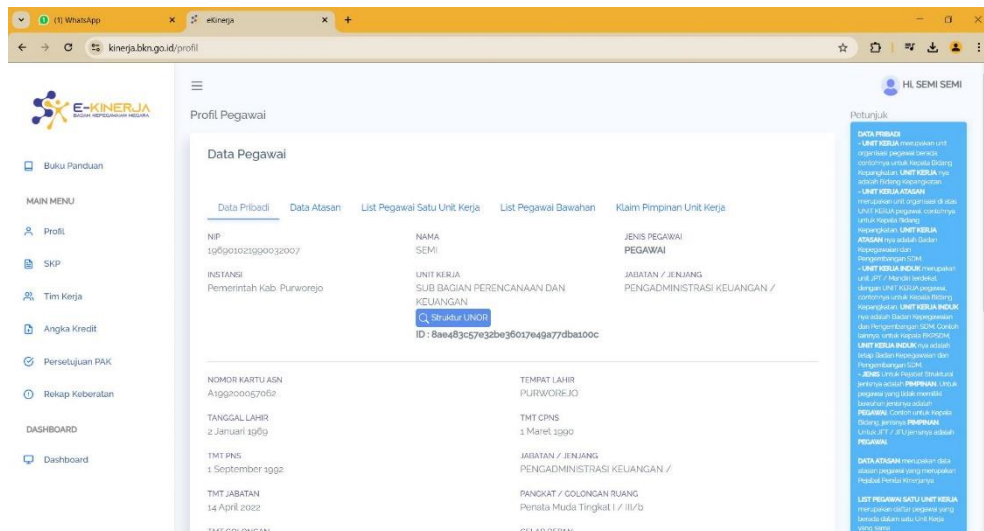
(1) WhatsApp
eKinerja
kinerja.bkn.go.id/profil

E-KINERJA
BADAN KEPEGAWAIAN NEGARA

Hi, SEMI SEMI

Profil Pegawai

Buku Panduan

MAIN MENU

Profil

SKP

Tim Kerja

Angka Kredit

Persetujuan PAK

Rekap Keberatan

DASHBOARD

Dashboard

Data Pegawai

Data Pribadi | Data Atasan | List Pegawai Satu Unit Kerja | List Pegawai Bawahan | Klaim Pimpinan Unit Kerja

NIP
196901021990032007

NAMA
SEMI

JENIS PEGAWAI
PEGAWAI

INSTANSI
Pemerintah Kab. Purworejo

UNIT KERJA
SUB BAGIAN PERENCANAAN DAN KEUANGAN
Struktur UNOR
ID : 8ae483c57e32be36017e49a77dba100c

JABATAN / JENJANG
PENGADMINISTRASI KEUANGAN /

NOMOR KARTU ASN
A19920005706

TEMPAT LAHIR
PURWOREJO

TANGGAL LAHIR
2 Januari 1969

TMT CPNS
1 Maret 1990

TMT PNS
1 September 1992

JABATAN / JENJANG
PENGADMINISTRASI KEUANGAN /

TMT JABATAN
14 April 2022

PANGKAT / GOLONGAN RUANG
Penata Muda Tingkat I / III/b

Petunjuk

DATA PRIBADI
- UNIT KERJA merupakan unit organisasi pegawai berada contohnya untuk Kepala Bidang Kepangkatan, UNIT KERJA nya adalah Bidang Kepangkatan.
- UNIT KERJA ATASAN merupakan unit organisasi di atas UNIT KERJA pegawai, contohnya untuk Kepala Bidang Kepangkatan, UNIT KERJA ATASAN nya adalah Badan Kepegawaian dan Pengembangan SDM.
- UNIT KERJA INDUK merupakan unit JPT / Mandiri terdekat dengan UNIT KERJA pegawai, contohnya untuk Kepala Bidang Kepangkatan UNIT KERJA INDUK nya adalah Badan Kepegawaian dan Pengembangan SDM. Contoh lainnya, untuk Kepala BKPSDM, UNIT KERJA INDUK nya adalah tetap Badan Kepegawaian dan Pengembangan SDM.
- JENIS Untuk Pejabat Struktural jenisnya adalah PIMPINAN. Untuk pegawai yang tidak memiliki bawahan jenisnya adalah PEGAWAI. Contoh untuk Kepala Bidang, jenisnya PIMPINAN. Untuk JFT / JFU jenisnya adalah PEGAWAI.

DATA ATASAN merupakan data atasan pegawai yang merupakan Pejabat Penilai Kinerjanya.

LIST PEGAWAI SATU UNIT KERJA merupakan daftar pegawai yang berada dalam satu Unit Kerja yang sama